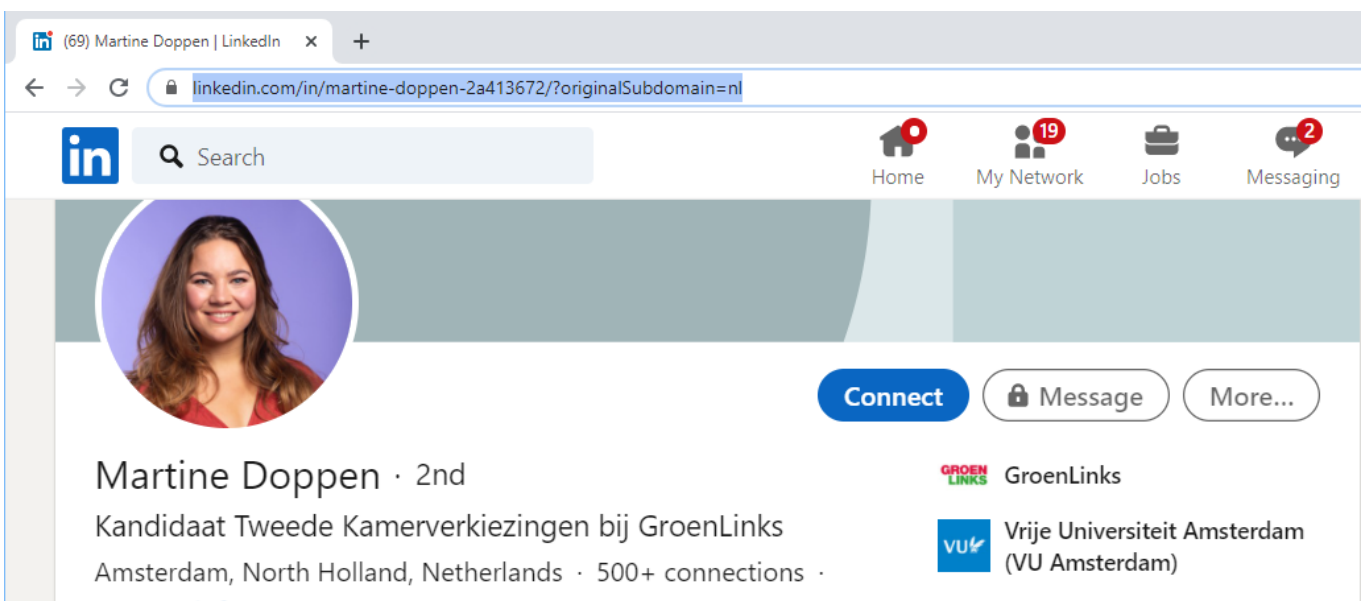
(69) Martine Doppen | LinkedIn ×
+
linkedin.com/in/martine-doppen-2a413672/?originalSubdomain=nl

in
Search
Home
19
My Network
Jobs
2
Messaging

Connect
Message
More...

Martine Doppen · 2nd
Kandidaat Tweede Kamerverkiezingen bij GroenLinks
Amsterdam, North Holland, Netherlands · 500+ connections ·

GROEN LINKS
GroenLinks
VU
Vrije Universiteit Amsterdam (VU Amsterdam)